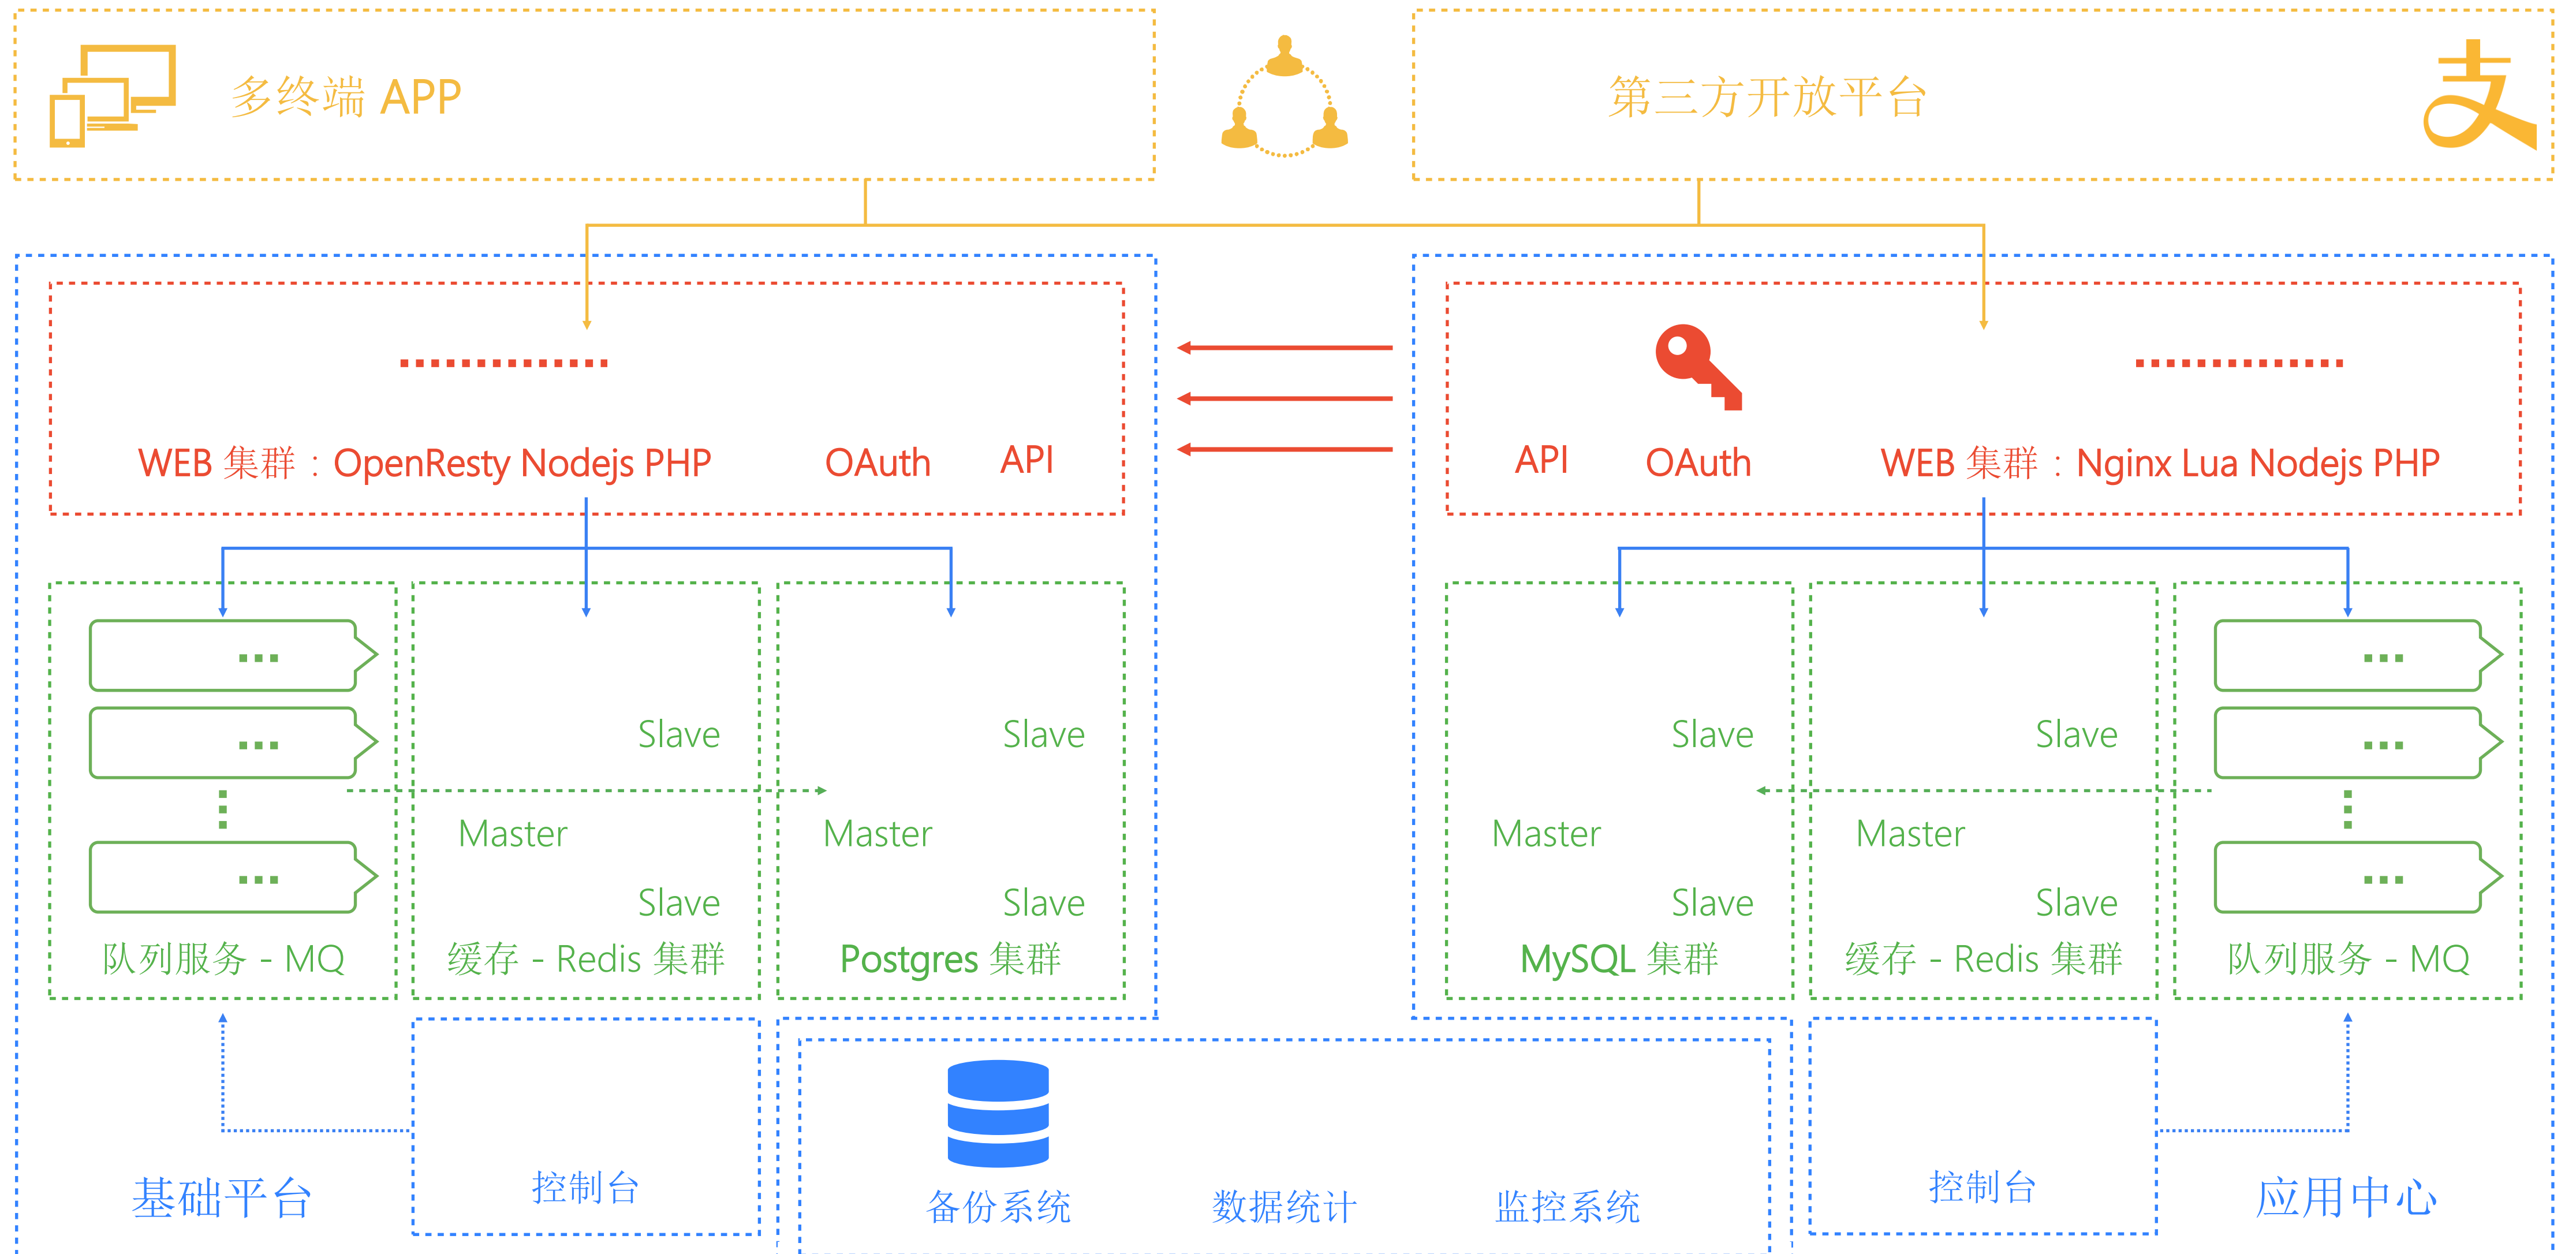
多终端 APP

第三方开放平台

WEB 集群：OpenResty Nodejs PHP OAuth API

API OAuth WEB 集群：Nginx Lua Nodejs PHP

...
...
⋮
...
队列服务 - MQ

Slave
Master
Slave
缓存 - Redis 集群

Slave
Master
Slave
Postgres 集群

Slave
Master
Slave
MySQL 集群

Slave
Master
Slave
缓存 - Redis 集群

...
...
⋮
...
队列服务 - MQ

基础平台

控制台

备份系统 数据统计 监控系统

控制台

应用中心